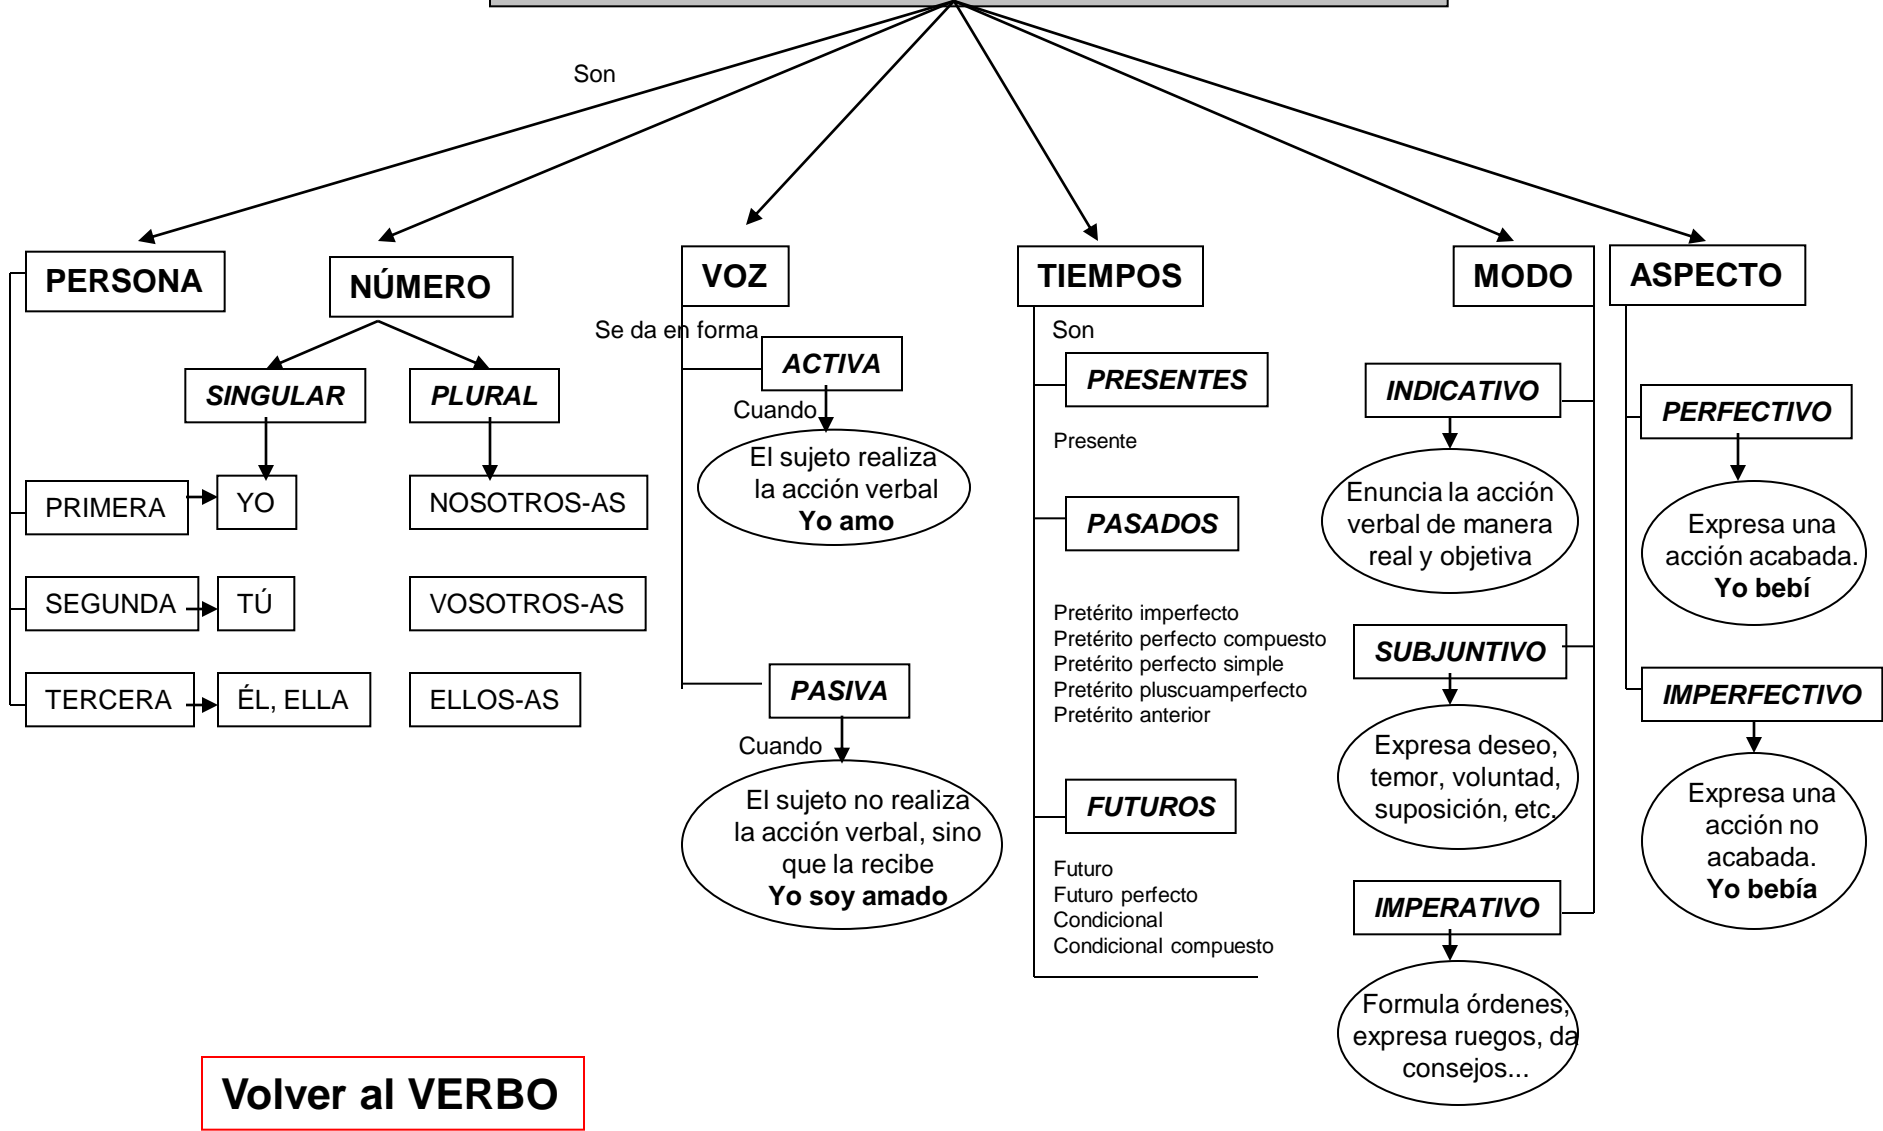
Son

PERSONA

NÚMERO

VOZ

TIEMPOS

MODO

ASPECTO

SINGULAR

PLURAL

PRIMERA

YO

NOSOTROS-AS

SEGUNDA

TÚ

VOSOTROS-AS

TERCERA

ÉL, ELLA

ELLOS-AS

Se da en forma

ACTIVA

Cuando

El sujeto realiza la acción verbal **Yo amo**

PASIVA

Cuando

El sujeto no realiza la acción verbal, sino que la recibe **Yo soy amado**

Son

PRESENTES

Presente

PASADOS

Pretérito imperfecto
Pretérito perfecto compuesto
Pretérito perfecto simple
Pretérito pluscuamperfecto
Pretérito anterior

FUTUROS

Futuro
Futuro perfecto
Condicional
Condicional compuesto

INDICATIVO

Enuncia la acción verbal de manera real y objetiva

SUBJUNTIVO

Expresa deseo, temor, voluntad, suposición, etc.

IMPERATIVO

Formula órdenes, expresa ruegos, da consejos...

PERFECTIVO

Expresa una acción acabada. **Yo bebí**

IMPERFECTIVO

Expresa una acción no acabada. **Yo bebía**

Volver al VERBO